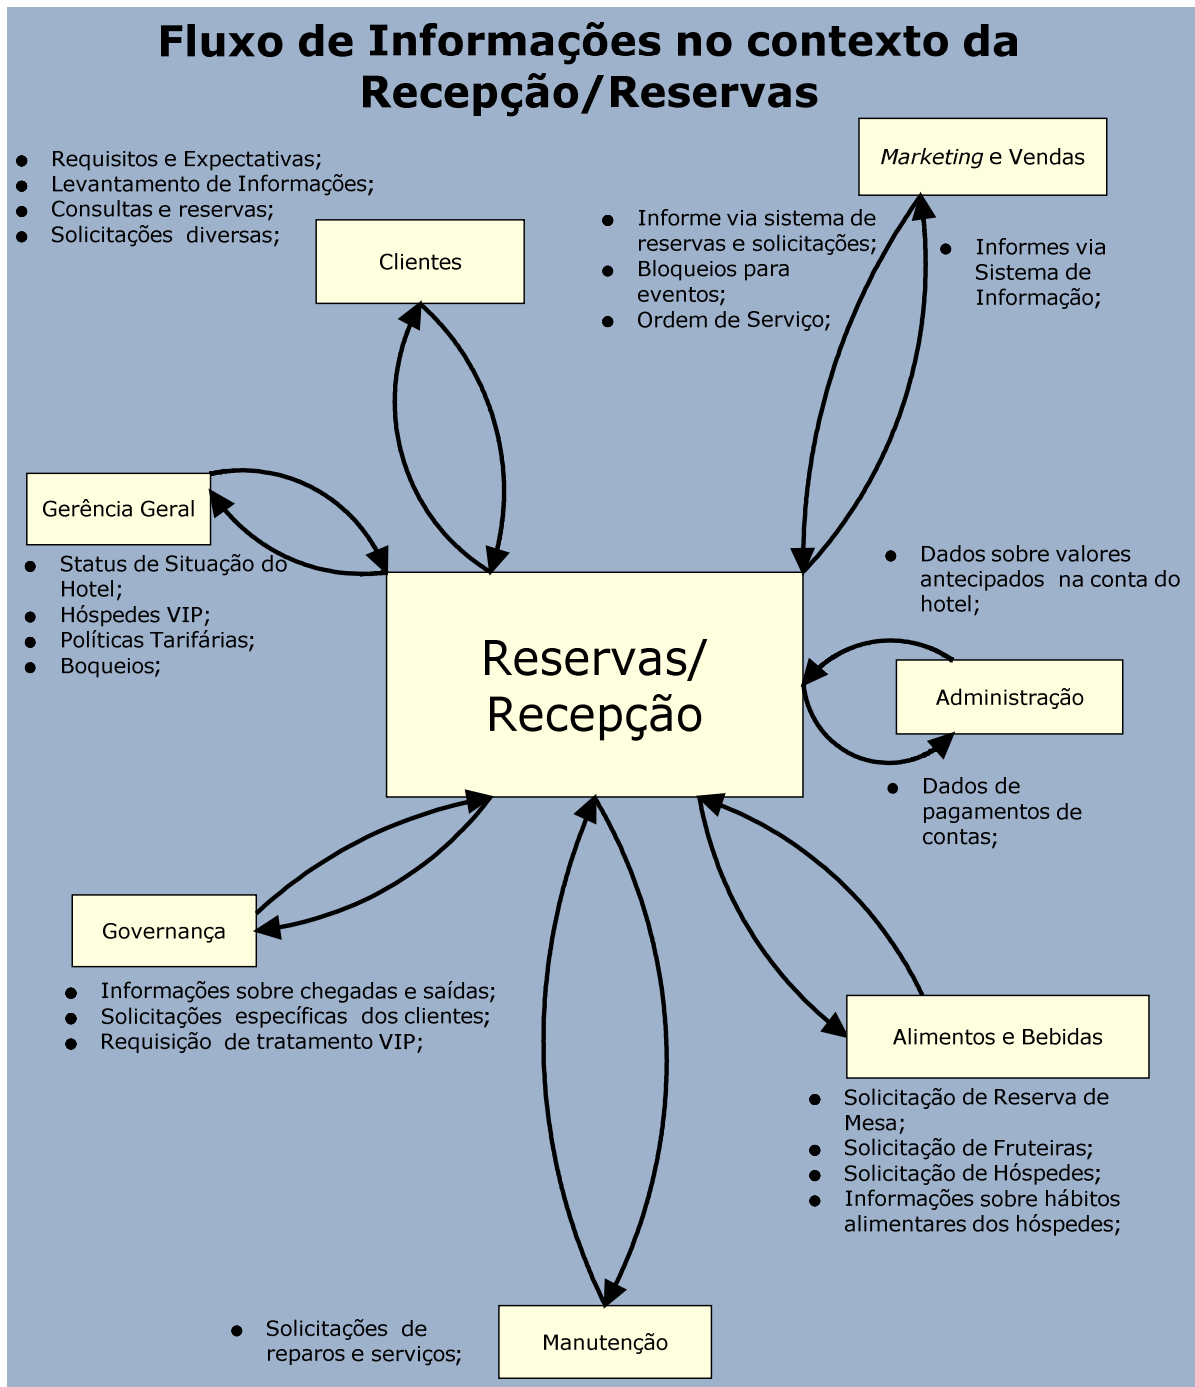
Fluxo de Informações no contexto da Recepção/Reservas

- Requisitos e Expectativas;
- Levantamento de Informações;
- Consultas e reservas;
- Solicitações diversas;

Clientes

Marketing e Vendas

- Informe via sistema de reservas e solicitações;
- Bloqueios para eventos;
- Ordem de Serviço;

- Informes via Sistema de Informação;

Gerência Geral

- Status de Situação do Hotel;
- Hóspedes VIP;
- Políticas Tarifárias;
- Boqueios;

Reservas/ Recepção

- Dados sobre valores antecipados na conta do hotel;

Administração

- Dados de pagamentos de contas;

Governança

- Informações sobre chegadas e saídas;
- Solicitações específicas dos clientes;
- Requisição de tratamento VIP;

Alimentos e Bebidas

- Solicitação de Reserva de Mesa;
- Solicitação de Fruteiras;
- Solicitação de Hóspedes;
- Informações sobre hábitos alimentares dos hóspedes;

- Solicitações de reparos e serviços;

Manutenção